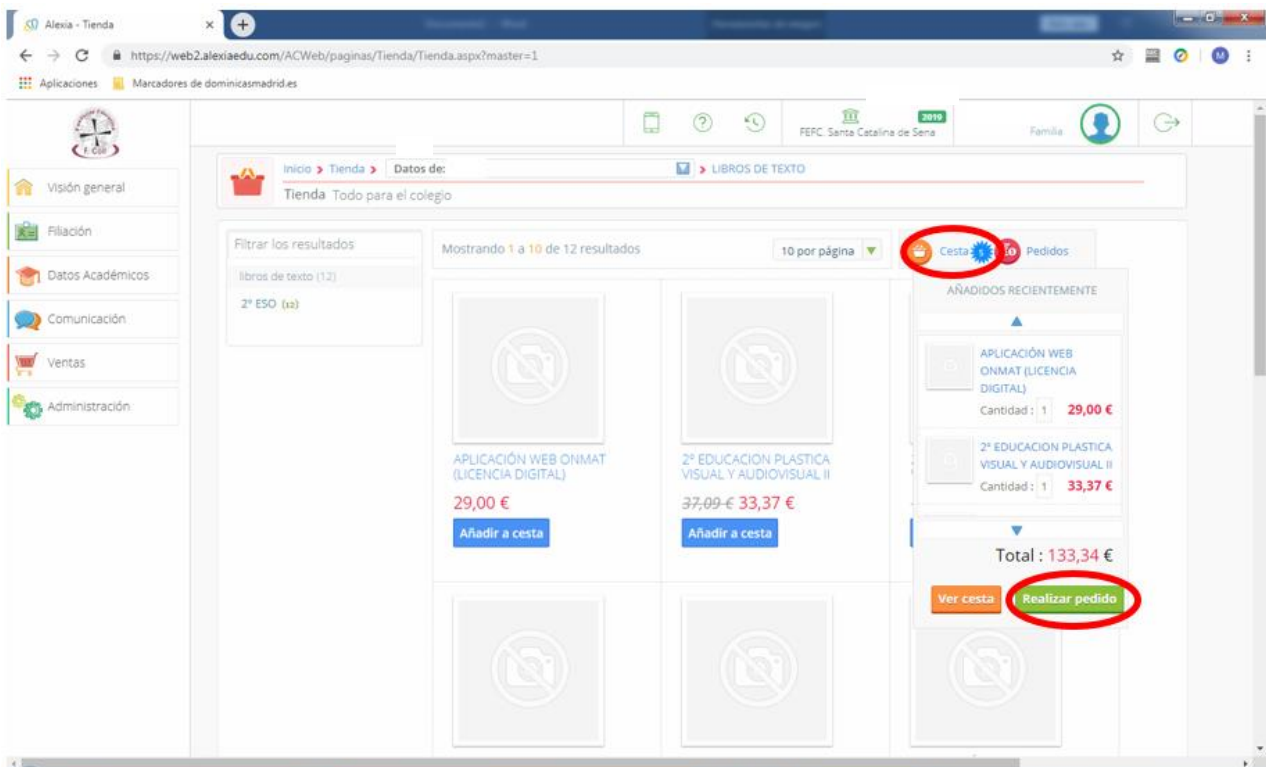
Alexia - Tienda

https://web2.alexiaedu.com/ACWeb/paginas/Tienda/Tienda.aspx?master=1

Aplicaciones | Marcadores de dominicasmadrid.es

FEFC. Santa Catalina de Sena 2019

Familia

Visión general

Filiación

Datos Académicos

Comunicación

Ventas

Administración

Inicio > Tienda > Datos de: > LIBROS DE TEXTO

Tienda Todo para el colegio

Filtrar los resultados

libros de texto (12)

2º ESO (12)

Mostrando 1 a 10 de 12 resultados

10 por página

Cesta 10 Pedidos

AÑADIDOS RECIENTEMENTE

APLICACIÓN WEB ONMAT (LICENCIA DIGITAL)

Cantidad : 1 29,00 €

2º EDUCACION PLASTICA VISUAL Y AUDIOVISUAL II

Cantidad : 1 33,37 €

Total : 133,34 €

Ver cesta

Realizar pedido

APLICACIÓN WEB ONMAT (LICENCIA DIGITAL)

29,00 €

Añadir a cesta

2º EDUCACION PLASTICA VISUAL Y AUDIOVISUAL II

~~37,09 €~~ 33,37 €

Añadir a cesta